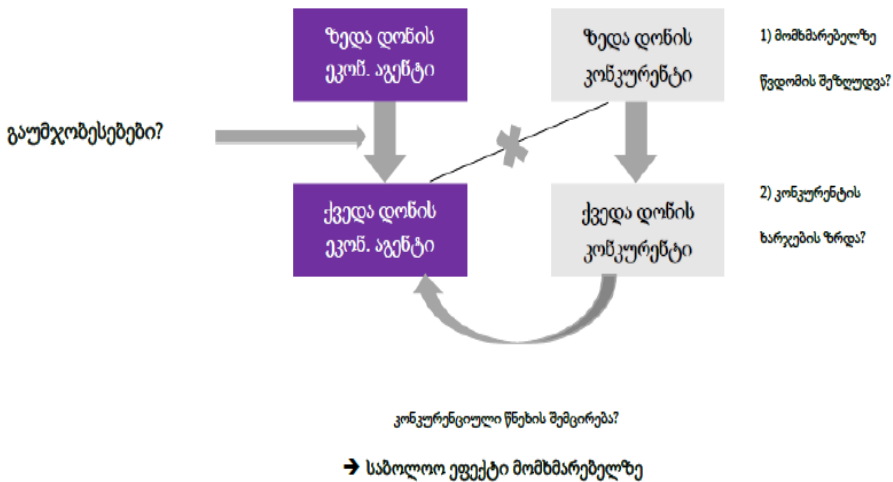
ზედა დონის ეკონ. აგენტი

ზედა დონის კონკურენტი

1) მომხმარებელზე წვდომის შეზღუდვა?

გაუმჯობესებები?

ქვედა დონის ეკონ. აგენტი

ქვედა დონის კონკურენტი

2) კონკურენტის ხარჯების ზრდა?

კონკურენციული წნეხის შემცირება?

➔ საბოლოო ეფექტი მომხმარებელზე